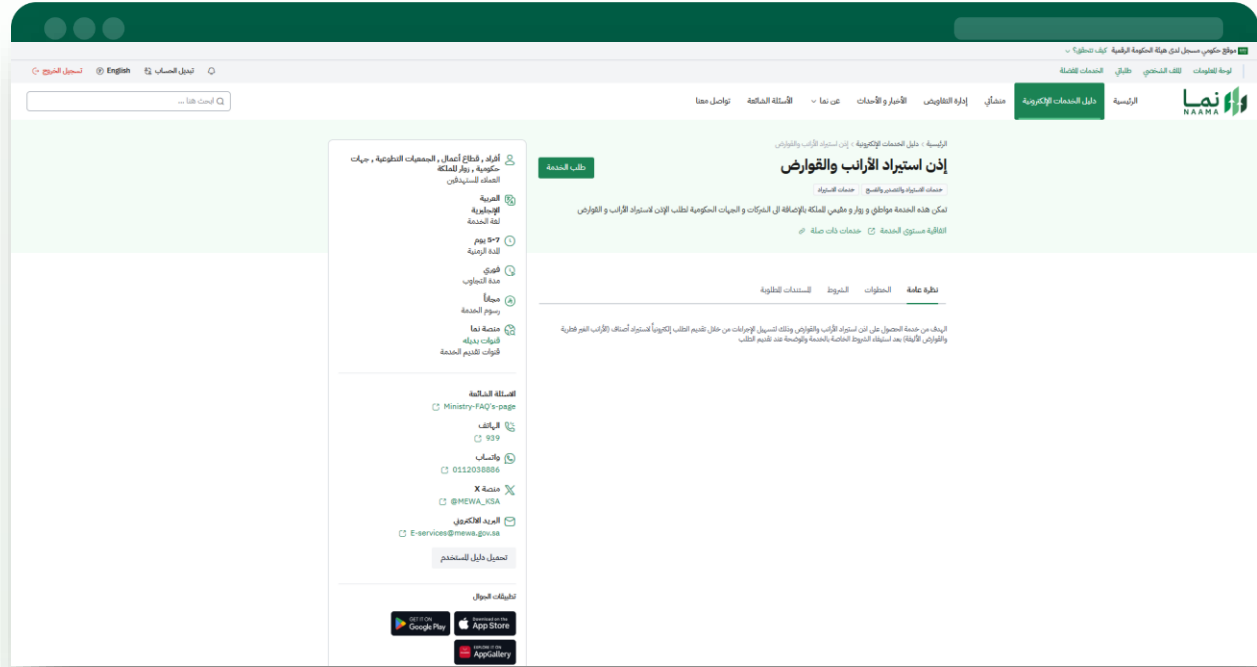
موقع حكومي مسجل لدى هيئة الحكومة الرقمية كيف تتحقق؟

لوحة المعلومات الملف الشخصي طلباتي الخدمات المفضلة

تسجيل الخروج English تبديل الحساب

نما NAAMA

الرئيسية دليل الخدمات الإلكترونية منشآتي إدارة التفاويض الأخبار و الأحداث عن نما الأسئلة الشائعة تواصل معنا

ابحث هنا ...

الرئيسية > دليل الخدمات الإلكترونية > إذن استيراد الأرانب والقوارض

إذن استيراد الأرانب والقوارض

طلب الخدمة

خدمات الاستيراد والتصدير والفسح خدمات استيراد

تمكن هذه الخدمة مواطن و زوار و مقيمين للمملكة بالإضافة الى الشركات و الجهات الحكومية لطلب الإذن لاستيراد الأرانب و القوارض

اتفاقية مستوى الخدمة خدمات ذات صلة

نظرة عامة الخطوات الشروط المستندات المطلوبة

الهدف من خدمة الحصول على اذن استيراد الأرانب والقوارض وذلك لتسهيل الإجراءات من خلال تقديم الطلب إلكترونياً لاستيراد أصناف (الأرانب الغير فطرية والقوارض الأليفة) بعد استيفاء الشروط الخاصة بالخدمة والموضحة عند تقديم الطلب

أفراد , قطاع أعمال , الجمعيات التطوعية , جهات حكومية , زوار للمملكة
العملاء المستهدفين

العربية
الإنجليزية
لغة الخدمة

5-7 يوم
المدة الزمنية

فوري
مدة التجاوب

مجاناً
رسوم الخدمة

منصة نما
قنوات بديله
قنوات تقديم الخدمة

الأسئلة الشائعة
Ministry-FAQ's-page

الهاتف
939

واتساب
0112038886

منصة X
@MEWA_KSA

البريد الالكتروني
E-services@mewa.gov.sa

تحميل دليل المستخدم

تطبيقات الجوال

GET IT ON Google Play
Download on the App Store
EXPLORE IT ON AppGallery